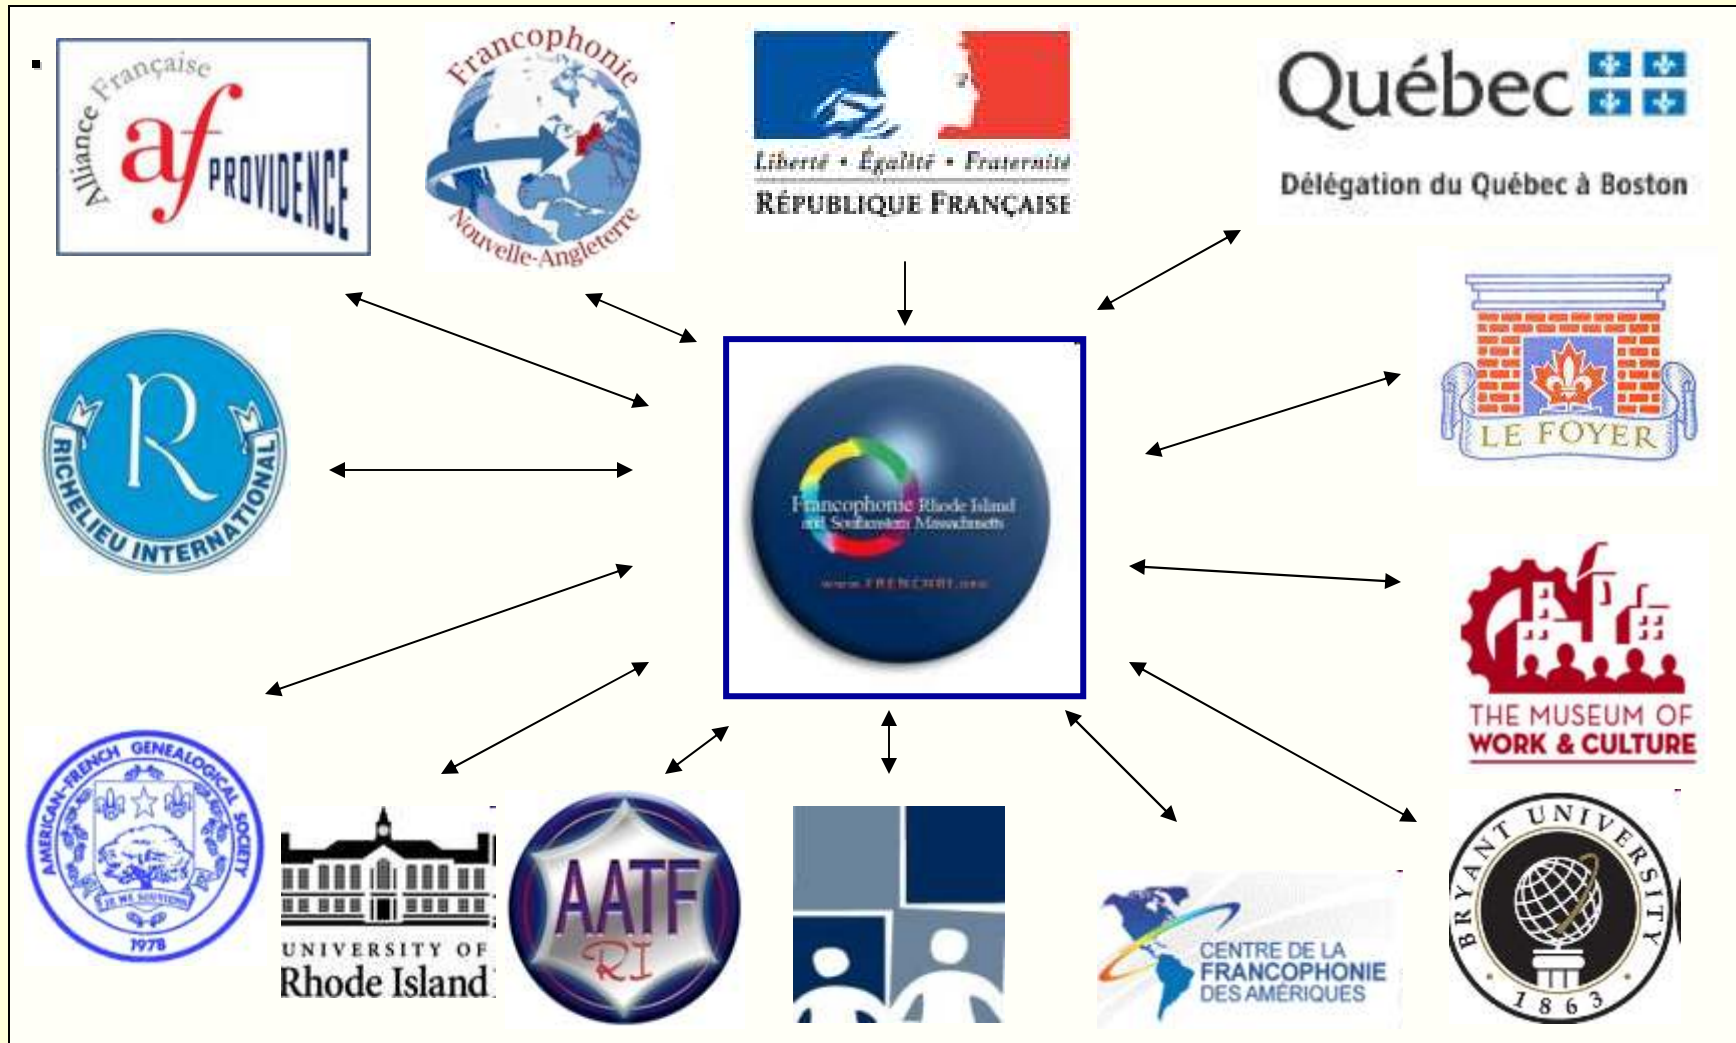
Alliance Française
af PROVIDENCE

Francophonie
Nouvelle-Angleterre

Liberté • Égalité • Fraternité
RÉPUBLIQUE FRANÇAISE

Québec
Délégation du Québec à Boston

R
RICHELIEU INTERNATIONAL

Francophonie Rhode Island and Southeastern Massachusetts
www.FRENCHRI.org

LE FOYER

THE MUSEUM OF WORK & CULTURE

AMERICAN-FRENCH GENEALOGICAL SOCIETY
JE ME SOUVIENS
1978

UNIVERSITY OF Rhode Island

AATF RI

CENTRE DE LA FRANCOPHONIE DES AMÉRIQUES

BRYANT UNIVERSITY
1863